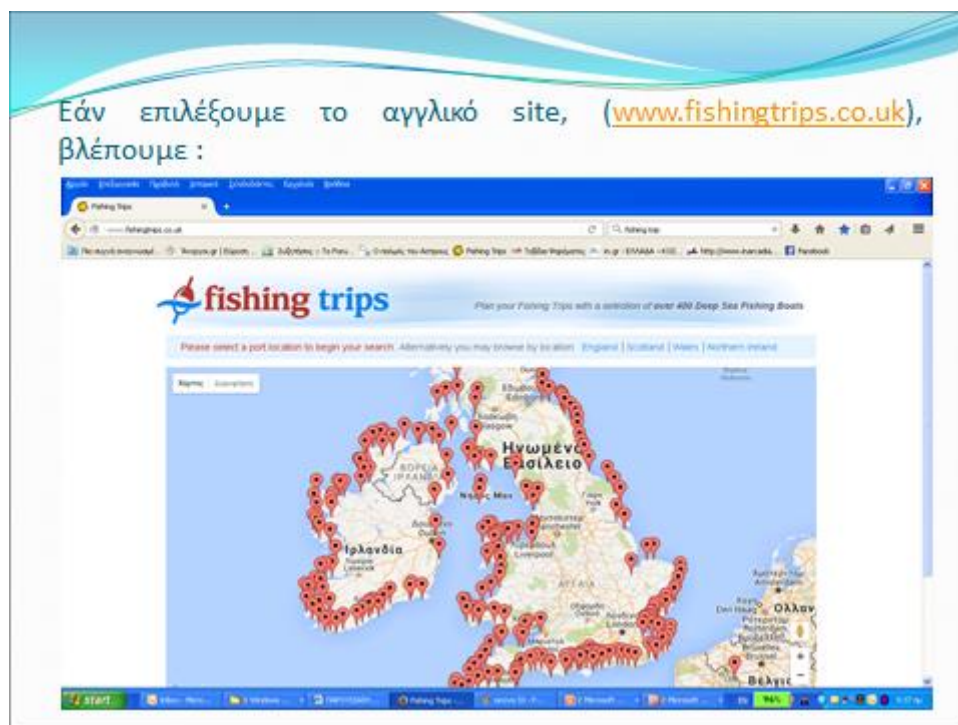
Εάν επιλέξουμε το αγγλικό site, (www.fishingtrips.co.uk), βλέπουμε :

Αρχείο Επεξεργασία Προβολή Ιστορικό Σελιδοδείκτες Εργαλεία Βοήθεια

Fishing Trips

www.fishingtrips.co.uk

fishing trip

Facebook

fishing trips

Plan your Fishing Trips with a selection of over 400 Deep Sea Fishing Boats

Please select a port location to begin your search. Alternatively you may browse by location: England | Scotland | Wales | Northern Ireland

Χάρτης Δορυφόρος

Ηνωμένο Βασίλειο

Ιρλανδία

Liverpool

Όλλαν

Βέλγι

start

96%